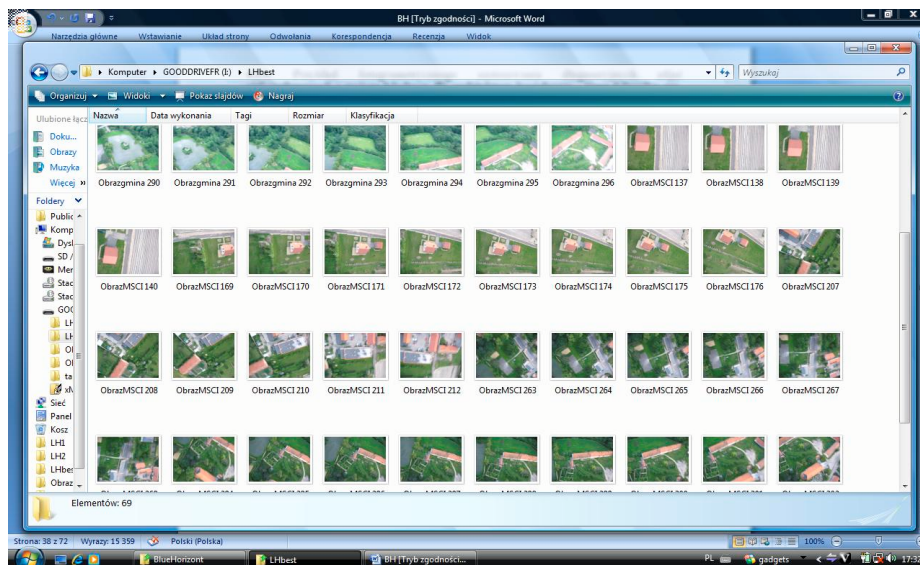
BH [Tryb zgodności] - Microsoft Word

Narzędzia główne Wstawianie Układ strony Odwołania Korespondencja Recenzja Widok

Komputer ▸ GOODDRIVEFR (I:) ▸ LHbest

Wyszukaj

Organizuj Widoki Pokaz slajdów Nagraj

Ulubione łącz
Doku...
Obrazy
Muzyka
Więcej »
Foldery
Public
Komp
Dysl
SD /
Mer
Stac
Stac
GOO
LH
LH
Ol
Ol
ta
Sieć
Panel
Kosz
LH1
LH2
LHbe
Obraz

Nazwa Data wykonania Tagi Rozmiar Klasyfikacja

| Obrazgmina 290 | Obrazgmina 291 | Obrazgmina 292 | Obrazgmina 293 | Obrazgmina 294 | Obrazgmina 295 | Obrazgmina 296 | ObrazMSCI 137 | ObrazMSCI 138 | ObrazMSCI 139 |
|---|---|---|---|---|---|---|---|---|---|
| ObrazMSCI 140 | ObrazMSCI 169 | ObrazMSCI 170 | ObrazMSCI 171 | ObrazMSCI 172 | ObrazMSCI 173 | ObrazMSCI 174 | ObrazMSCI 175 | ObrazMSCI 176 | ObrazMSCI 207 |
| ObrazMSCI 208 | ObrazMSCI 209 | ObrazMSCI 210 | ObrazMSCI 211 | ObrazMSCI 212 | ObrazMSCI 263 | ObrazMSCI 264 | ObrazMSCI 265 | ObrazMSCI 266 | ObrazMSCI 267 |

Elementów: 69

Strona: 38 z 72 Wyrazy: 15 359 Polski (Polska) 100%

BlueHorizont LHbest BH [Tryb zgodności... PL gadgets 17:3